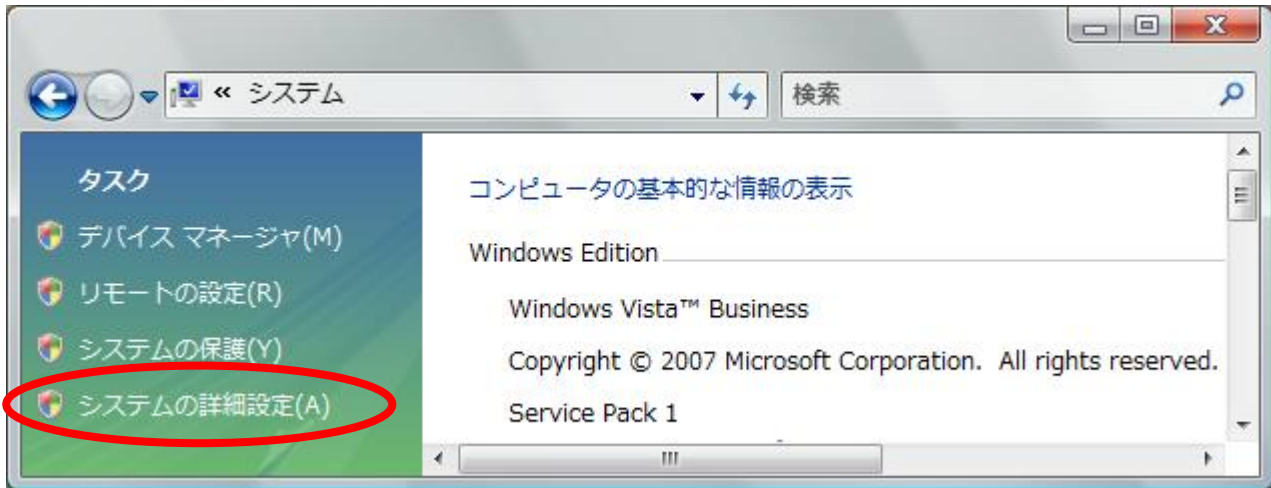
« システム

検索

タスク

デバイス マネージャ(M)

リモートの設定(R)

システムの保護(Y)

システムの詳細設定(A)

コンピュータの基本的な情報の表示

Windows Edition

Windows Vista™ Business

Copyright © 2007 Microsoft Corporation. All rights reserved.

Service Pack 1